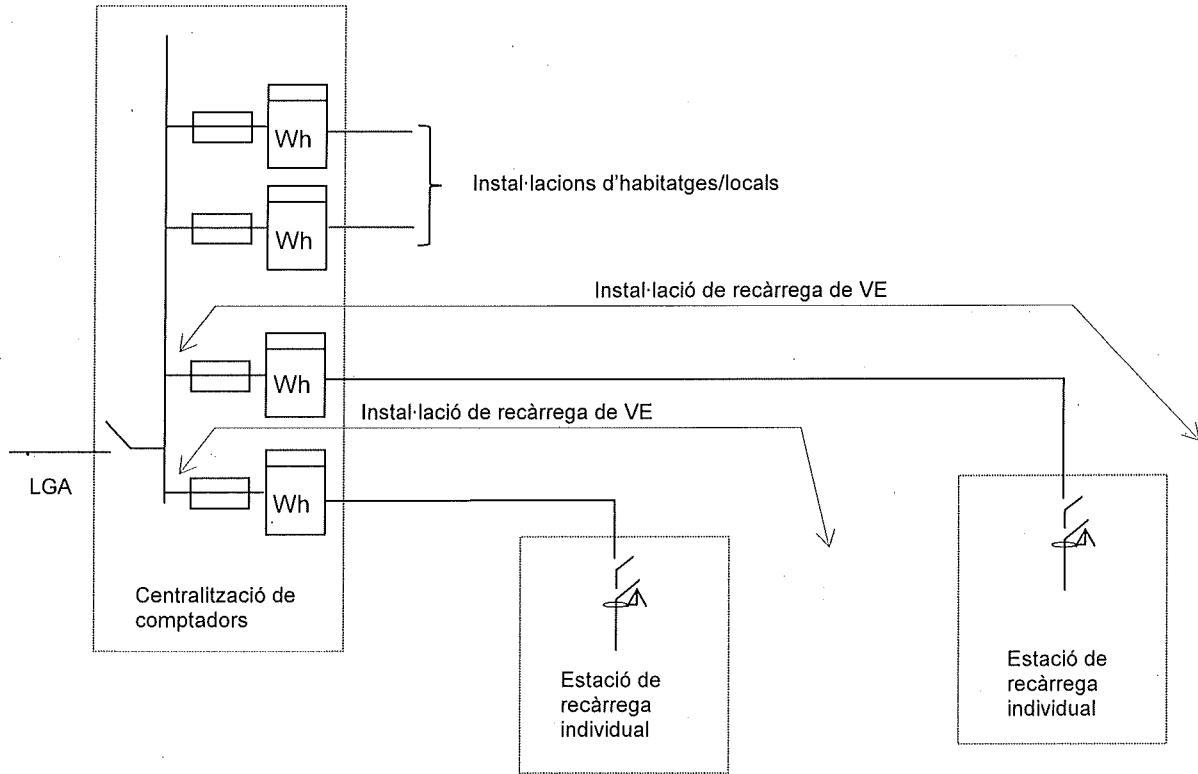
Wh

Wh

Instal·lacions d’habitatges/locals

Instal·lació de recàrrega de VE

Wh

Instal·lació de recàrrega de VE

LGA

Wh

Centralització de comptadors

Estació de recàrrega individual

Estació de recàrrega individual